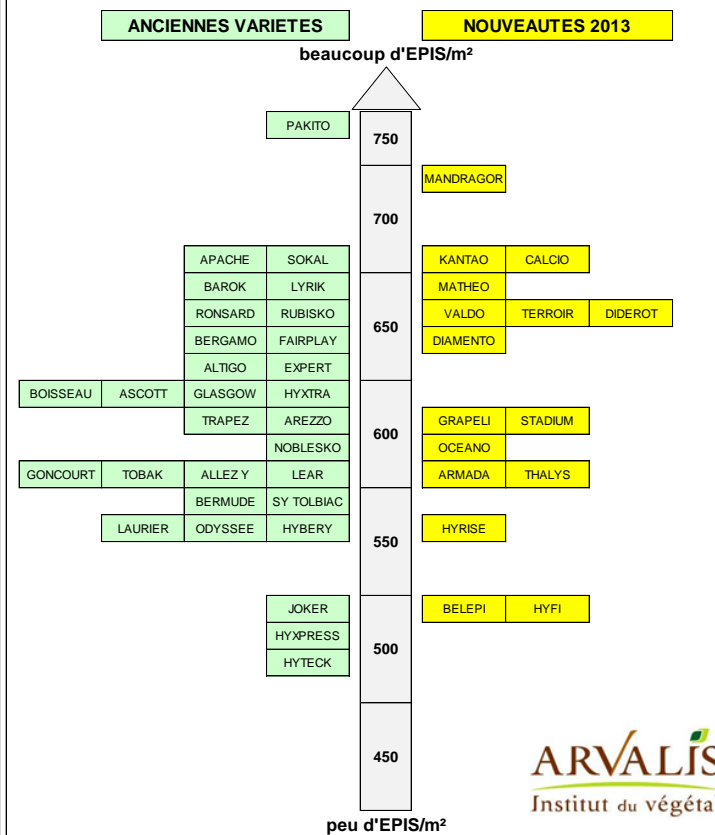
ANCIENNES VARIETES

NOUVEAUTES 2013

beaucoup d'EPIS/m²

PAKITO

750

MANDRAGOR

700

APACHE SOKAL

KANTAO CALCIO

BAROK LYRIK

MATHEO

RONSARD RUBISKO

VALDO TERROIR DIDEROT

650

BERGAMO FAIRPLAY

DIAMENTO

ALTIGO EXPERT

BOISSEAU ASCOTT GLASGOW HYXTRA

TRAPEZ AREZZO

GRAPELI STADIUM

600

NOBLESKO

OCEANO

GONCOURT TOBAK ALLEZ Y LEAR

ARMADA THALYS

BERMUDE SY TOLBIAC

LAURIER ODYSSEE HYBERY

HYRISE

550

JOKER

BELEPI HYFI

HYXPRESS

500

HYTECK

450

ARVALIS

Institut du végéta

peu d'EPIS/m²